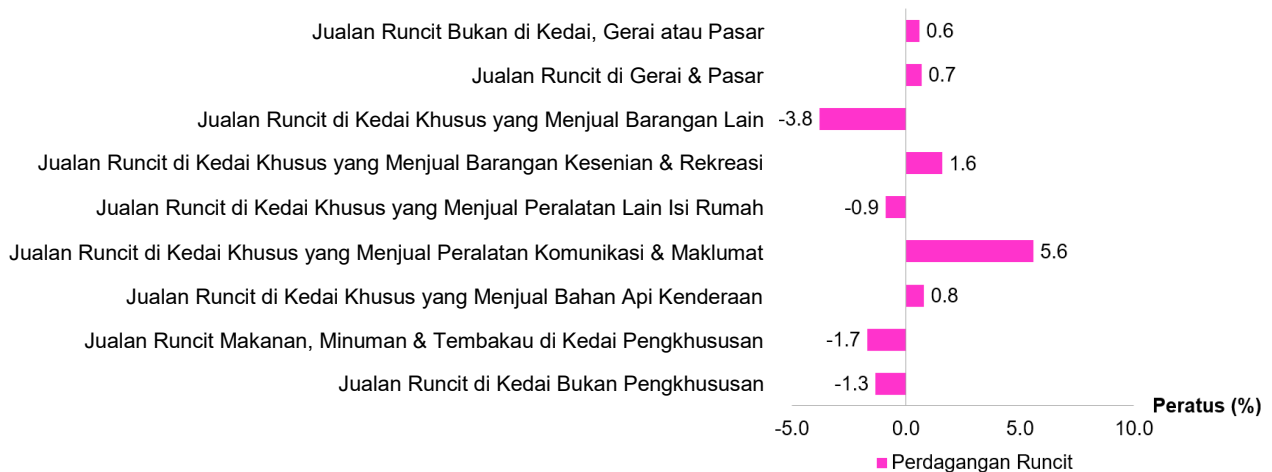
Jualan Runcit Bukan di Kedai, Gerai atau Pasar 0.6
Jualan Runcit di Gerai & Pasar 0.7
Jualan Runcit di Kedai Khusus yang Menjual Barangan Lain -3.8
Jualan Runcit di Kedai Khusus yang Menjual Barangan Kesenian & Rekreasi 1.6
Jualan Runcit di Kedai Khusus yang Menjual Peralatan Lain Isi Rumah -0.9
Jualan Runcit di Kedai Khusus yang Menjual Peralatan Komunikasi & Maklumat 5.6
Jualan Runcit di Kedai Khusus yang Menjual Bahan Api Kenderaan 0.8
Jualan Runcit Makanan, Minuman & Tembakau di Kedai Pengkhususan -1.7
Jualan Runcit di Kedai Bukan Pengkhususan -1.3

Peratus (%)
-5.0 0.0 5.0 10.0

Perdagangan Runcit